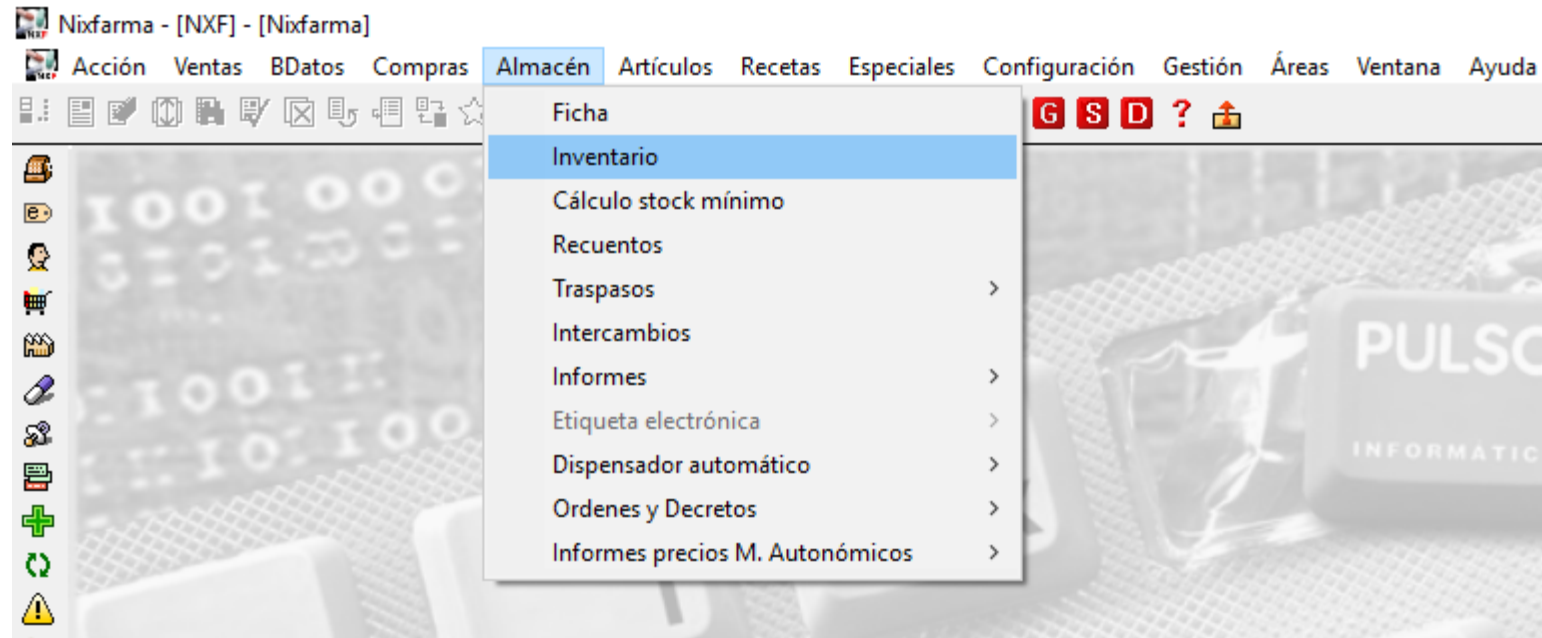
Nixfarma - [NXF] - [Nixfarma]

Acción Ventas BDatos Compras Almacén Artículos Recetas Especiales Configuración Gestión Áreas Ventana Ayuda

G S D ?

Ficha
Inventario
Cálculo stock mínimo
Recuentos
Traspasos >
Intercambios
Informes >
Etiqueta electrónica >
Dispensador automático >
Ordenes y Decretos >
Informes precios M. Autonómicos >

PULSO
INFORMATIC